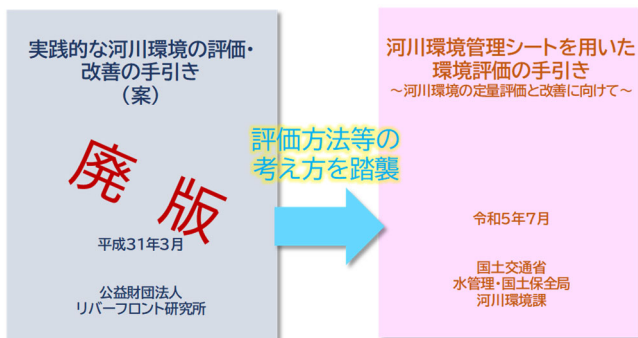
実践的な河川環境の評価・改善の手引き
（案）

廃 版

平成31年3月

公益財団法人
リバーフロント研究所

評価方法等の
考え方を踏襲

河川環境管理シートを用いた環境評価の手引き
～河川環境の定量評価と改善に向けて～

令和5年7月

国土交通省
水管理・国土保全局
河川環境課